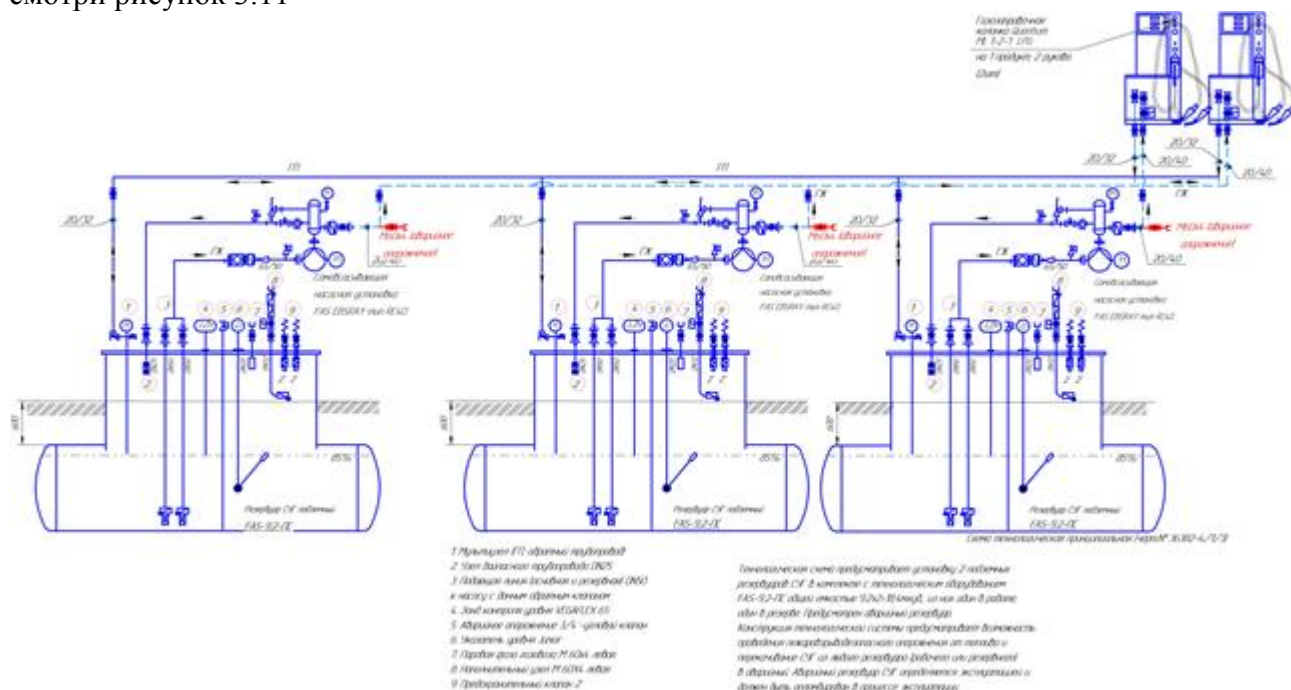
смотри рисунок 3.11

Газозаправочная колонка Quantum PE 5-2-7 LPG на 1 продукт 2 рукава Gilbarco

20/32
20/32
20/40
20/40
ГФ
ГФ
20/32
20/32
20/32
ГЖ
ГЖ
ГЖ
65/50
65/50
65/50
20/40

Место аварийного опорожнения!
Место аварийного опорожнения!
Место аварийного опорожнения!

Самовсасывающая насосная установка FAS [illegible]
Самовсасывающая насосная установка FAS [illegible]
Самовсасывающая насосная установка FAS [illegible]

1 2 3 4 5 6 7 8 9
1 2 3 4 5 6 7 8 9
1 2 3 4 5 6 7 8 9

85%
85%
85%

Резервуар СУГ подземный FAS-9,2-ПС
Резервуар СУГ подземный FAS-9,2-ПС
Резервуар СУГ подземный FAS-9,2-ПС

Схема технологическая принципиальная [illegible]

1 Мультиклапан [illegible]
2 Узел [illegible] трубопровода DN25
3 Подающая линия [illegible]
к насосу с донным обратным клапаном
4 Зонд контроля уровня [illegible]
5 Аварийное опорожнение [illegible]
6 Указатель уровня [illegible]
7 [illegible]
8 Наполнительный узел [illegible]
9 Предохранительный клапан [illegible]

Технологическая схема предусматривает установку 2 подземных резервуаров СУГ в комплекте с технологическим оборудованием FAS-9,2-ПС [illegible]
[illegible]
Конструкция технологической системы предусматривает возможность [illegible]
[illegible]
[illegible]
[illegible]